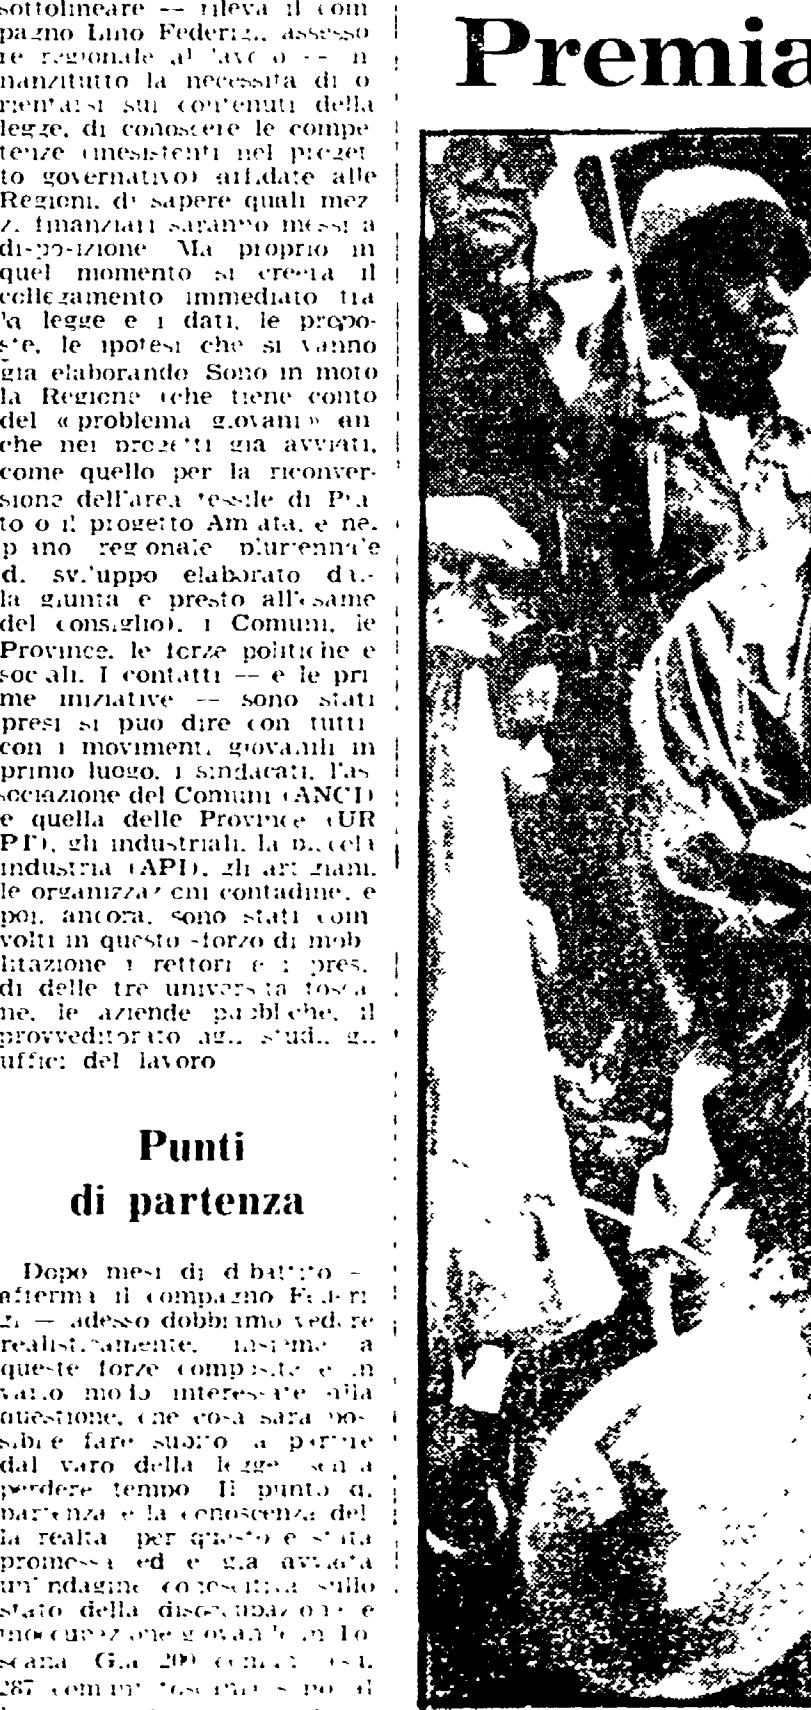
sottolineare — rileva il compagno Lino Federigi, assessore regionale al lavoro — innanzitutto la necessità di orientarsi sui contenuti della legge, di conoscere le competenze (inesistenti nel progetto governativo) affidate alle Regioni, di sapere quali mezzi finanziari saranno messi a disposizione. Ma proprio in quel momento si creerà il collegamento immediato tra la legge e i dati, le proposte, le ipotesi che si vanno già elaborando. Sono in moto la Regione (che tiene conto del «problema giovani» anche nei progetti già avviati, come quello per la riconversione dell'area tessile di Prato o il progetto Amiata, e nel piano regionale pluriennale di sviluppo elaborato dalla giunta e presto all'esame del consiglio), i Comuni, le Province, le forze politiche e sociali. I contatti — e le prime iniziative — sono stati presi si può dire con tutti: con i movimenti giovanili in primo luogo, i sindacati, l'associazione dei Comuni (ANCI) e quella delle Province (URPT), gli industriali, la piccola industria (API), gli artigiani, le organizzazioni contadine, e poi, ancora, sono stati coinvolti in questo sforzo di mobilitazione i rettori e i presidi delle tre università toscane, le aziende pubbliche, il provveditorato agli studi, gli uffici del lavoro.

Punti di partenza

Dopo mesi di dibattito — afferma il compagno Federigi — adesso dobbiamo vedere realisticamente, insieme a queste forze composite e in vario modo interessate alla questione, che cosa sarà possibile fare subito a partire dal varo della legge senza perdere tempo. Il punto di partenza è la conoscenza della realtà: per questo è stata promossa ed è già avviata un'indagine conoscitiva sullo stato della disoccupazione e inoccupazione giovanile in Toscana. Già 200 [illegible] 287 comuni toscani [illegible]

Premia